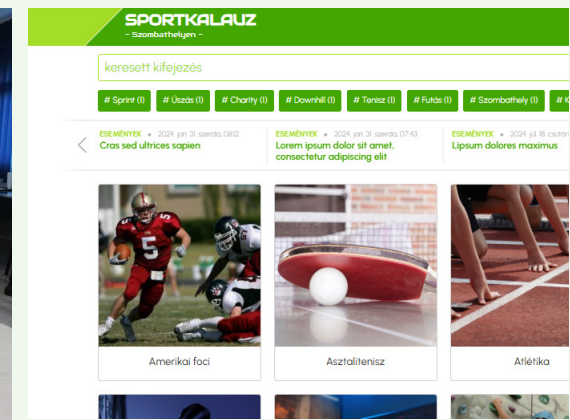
SPORTKALAUZ
- Szombathelyen -

keresett kifejezés

# Sprint (1) # Úszás (1) # Charity (1) # Downhill (1) # Tenisz (1) # Futás (1) # Szombathely (1) # K

ESEMÉNYEK • 2024. jan. 31. szerda, 08:12
Cras sed ultrices sapien

ESEMÉNYEK • 2024. jan. 31. szerda, 07:43
Lorem ipsum dolor sit amet, consectetur adipiscing elit

ESEMÉNYEK • 2024. júl. 18. csütörtök
Lipsum dolores maximus

Amerikai foci

Asztalitenisz

Atlétika